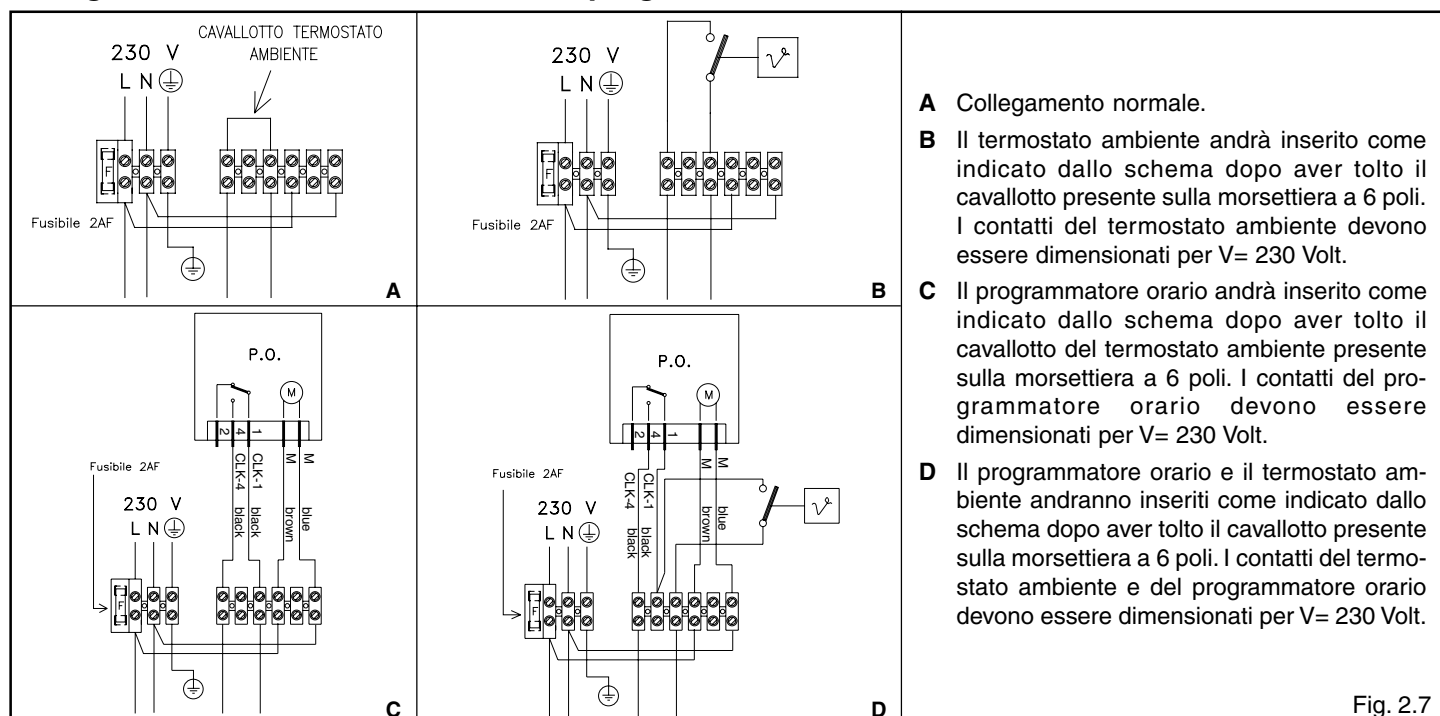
230 V
L N
CAVALLOTTO TERMOSTATO AMBIENTE
F
Fusibile 2AF
A

230 V
L N
F
Fusibile 2AF
B

P.O.
M
2 4 1
CLK-4 CLK-1 M M
black black brown blue
Fusibile 2AF
230 V
L N
F
C

P.O.
M
2 4 1
CLK-4 CLK-1 M M
black black brown blue
Fusibile 2AF
230 V
L N
F
D

**A** Collegamento normale.

**B** Il termostato ambiente andrà inserito come indicato dallo schema dopo aver tolto il cavallotto presente sulla morsettiera a 6 poli. I contatti del termostato ambiente devono essere dimensionati per V= 230 Volt.

**C** Il programmatore orario andrà inserito come indicato dallo schema dopo aver tolto il cavallotto del termostato ambiente presente sulla morsettiera a 6 poli. I contatti del programmatore orario devono essere dimensionati per V= 230 Volt.

**D** Il programmatore orario e il termostato ambiente andranno inseriti come indicato dallo schema dopo aver tolto il cavallotto presente sulla morsettiera a 6 poli. I contatti del termostato ambiente e del programmatore orario devono essere dimensionati per V= 230 Volt.

Fig. 2.7